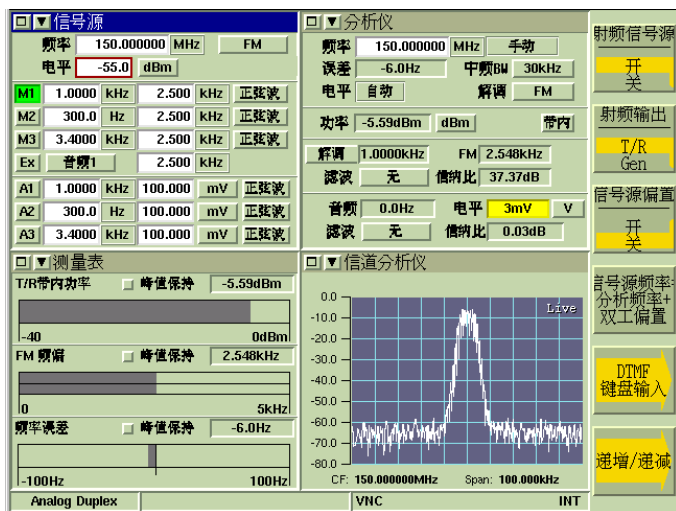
信号源

频率 150.000000 MHz FM

电平 -55.0 dBm

| | | | | | |
|---|---|---|---|---|---|
| M1 | 1.0000 kHz | 2.500 | kHz | 正弦波 |
| M2 | 300.0 Hz | 2.500 | kHz | 正弦波 |
| M3 | 3.4000 kHz | 2.500 | kHz | 正弦波 |
| Ex | 音频1 | 2.500 | kHz | |
| A1 | 1.0000 kHz | 100.000 | mV | 正弦波 |
| A2 | 300.0 Hz | 100.000 | mV | 正弦波 |
| A3 | 3.4000 kHz | 100.000 | mV | 正弦波 |

分析仪

频率 150.000000 MHz 手动

误差 -6.0Hz 中频BW 30kHz

电平 自动 解调 FM

功率 -5.59dBm dBm 带内

解调 1.0000kHz FM 2.548kHz

滤波 无 信纳比 37.37dB

音频 0.0Hz 电平 3mV V

滤波 无 信纳比 0.03dB

测量表

T/R带内功率 峰值保持 -5.59dBm

-40 0dBm

FM 频偏 峰值保持 2.548kHz

0 5kHz

频率误差 峰值保持 -6.0Hz

-100Hz 100Hz

信道分析仪

0.0
-10.0
-20.0
-30.0
-40.0
-50.0
-60.0
-70.0
-80.0

Live

CF: 150.000000MHz Span: 100.000kHz

射频信号源 开 关

射频输出 T/R Gen

信号源偏置 开 关

信号源频率=分析频率+双工偏置

DTMF 键盘输入

递增/递减

Analog Duplex VNC INT